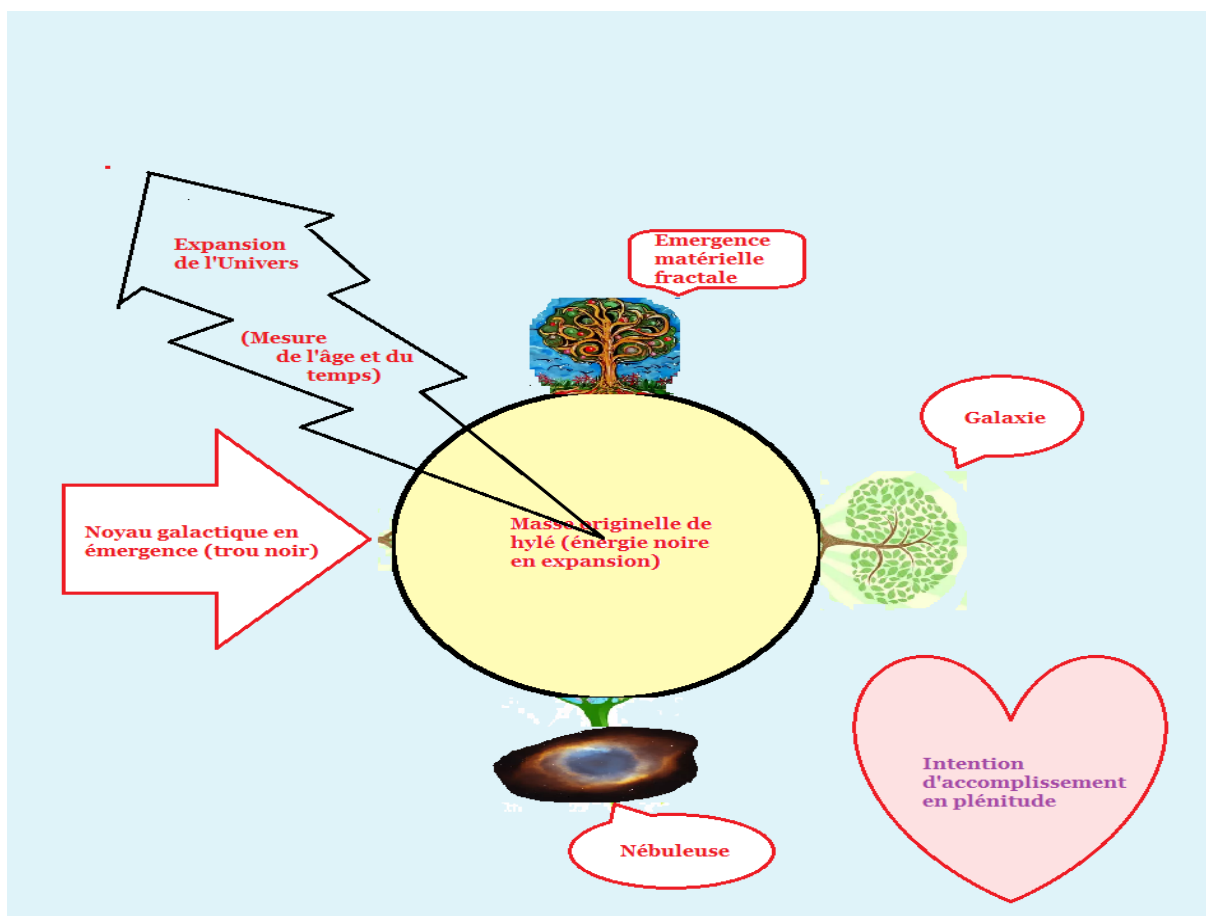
Expansion de l'Univers

(Mesure de l'âge et du temps)

Emergence matérielle fractale

Galaxie

Noyau galactique en émergence (trou noir)

Masse originelle de hylé (énergie noire en expansion)

Intention d'accomplissement en plénitude

Nébuleuse